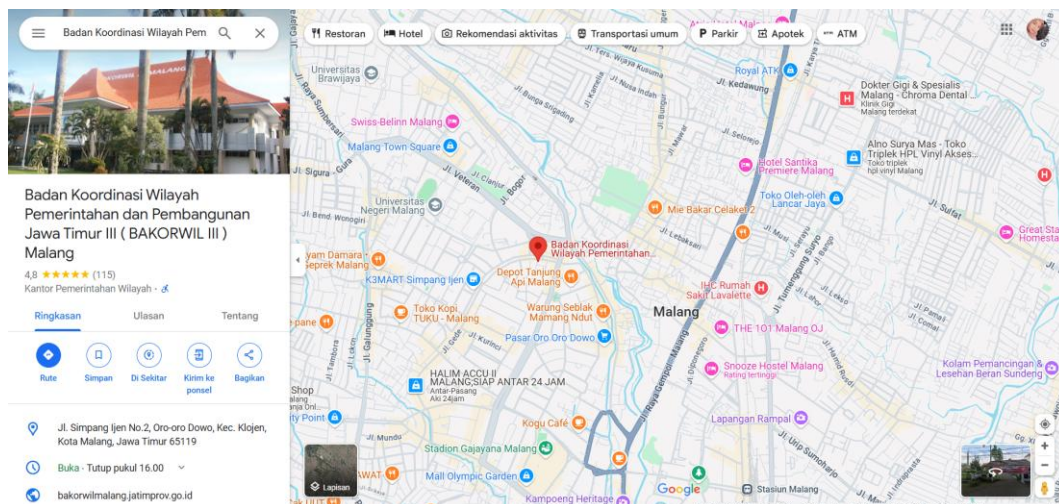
Badan Koordinasi Wilayah Pem

Restoran | Hotel | Rekomendasi aktivitas | Transportasi umum | Parkir | Apotek | ATM

Badan Koordinasi Wilayah Pemerintahan dan Pembangunan Jawa Timur III ( BAKORWIL III ) Malang

4,8 ★★★★★ (115)

Kantor Pemerintahan Wilayah ·

Ringkasan | Ulasan | Tentang

Rute | Simpan | Di Sekitar | Kirim ke ponsel | Bagikan

Jl. Simpang Ijen No.2, Oro-oro Dowo, Kec. Klojen, Kota Malang, Jawa Timur 65119

Buka · Tutup pukul 16.00

bakorwilmalang.jatimprov.go.id

Universitas Brawijaya
Jl. Terusan Wijaya Kusuma
Jl. Bunga Sriagading
Jl. Kembang Kertas
Jl. Bunga Merak
Jl. Bungur
Royal ATK
Jl. Kedawung
Dokter Gigi & Spesialis Malang - Chroma Dental
Klinik Gigi Malang terdekat
Jl. Raya Sumbersari
Swiss-Belinn Malang
Malang Town Square
Alno Surya Mas - Toko Triplek HPL Vinyl Akses...
Toko triplek hpl vinyl Malang
Jl. Sigura - Gura
Hotel Santika Premiere Malang
Toko Oleh-oleh Lancar Jaya
Universitas Negeri Malang
Jl. Veteran
Jl. Bogor
Jl. Cilacap
Mie Bakar Celaket 2
Jl. Sulfat
Great Sta Homesta
Jl. Lebaksari
Badan Koordinasi Wilayah Pemerintahan...
Jl. Tumenggung Suryo
yam Damara Geprek Malang
K3MART Simpang Ijen
Depot Tanjung Api Malang
IHC Rumah Sakit Lavalette
Toko Kopi TUKU - Malang
Warung Seblak Mamang Ndut
Malang
THE 101 Malang OJ
pane
Jl. Kurinci
Jl. Galunggung
Jl. Gede
Pasar Oro Oro Dowo
Jl. Raya Gempol Malang
Jl. Diponegoro
Snooze Hostel Malang
Rating tertinggi
Kolam Pemancingan & Lesehan Beran Sundeng
Shop
HALIM ACCU II MALANG,SIAP ANTAR 24 JAM
Antar-Pasang Aki 24jam
Point
Kogu Café
Lapangan Rampal
Jl. Urip Sumoharjo
Jl. Mundu
Stadion Gajayana Malang
Lapisan
AWAT
Mall Olympic Garden
Jl. Indragiri
Kampoeng Heritage
Google
Stasiun Malang
Jl. Ijen
Jl. Comal
Jl. Kalisari
Jl. Kelud
Jl. Pajajaran
Jl. Surabaya
Jl. Muria
Jl. Kalpataru
Jl. Kawi
Jl. Jombang
Jl. Hamid Rusdi